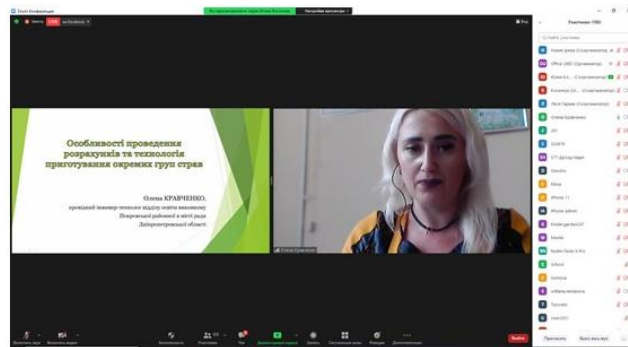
Zoom Конференція

Особливості проведення розрахунків та технологія приготування окремих груп страв

Олена КРАВЧЕНКО,
провідний інженер-технолог відділу освіти виконкому Покровської районної в місті ради Дніпропетровської області

Олена Кравченко

Учасники (109)

Вийти